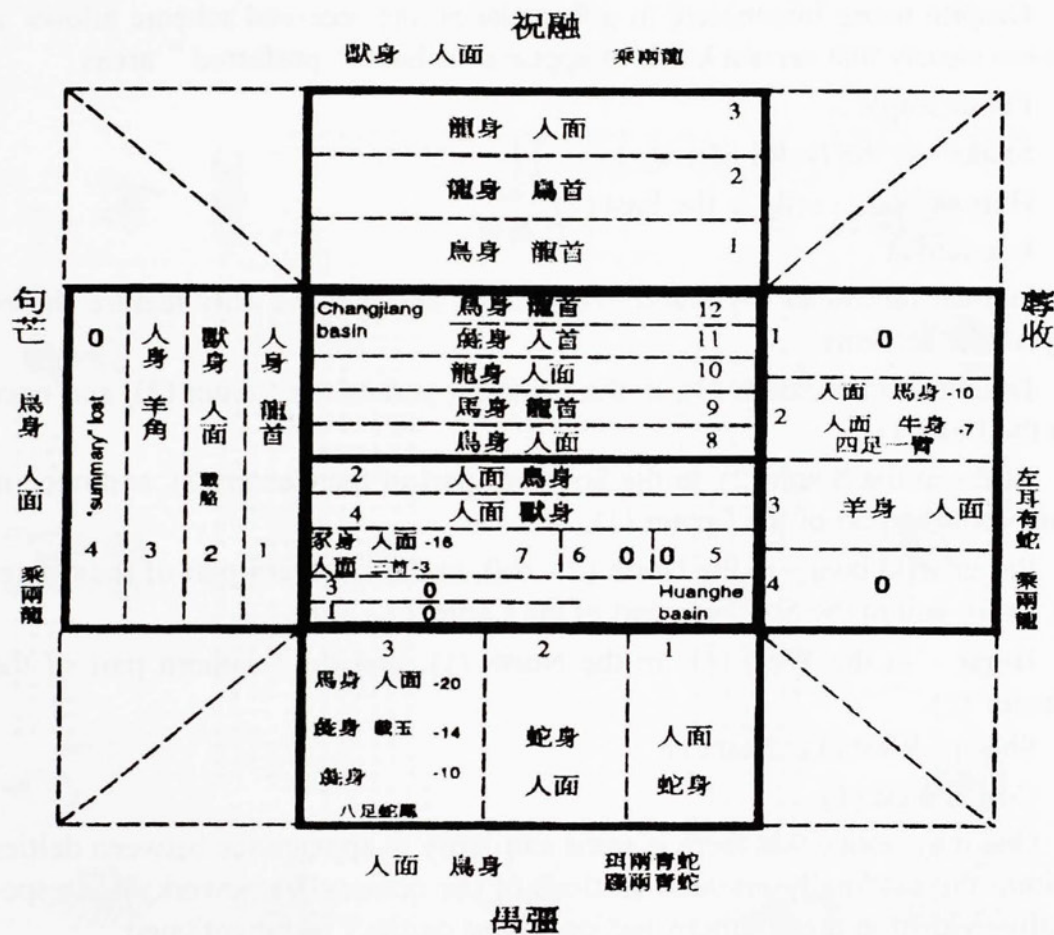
祝融

獸身 人面 乘兩龍

3
龍身 人面
2
龍身 鳥首
1
鳥身 龍首

句芒

鳥身 人面

乘兩龍

0
'summary' list
4

人身
羊角
3

獸身
人面
戴胎
2

人身
龍首
1

Changjiang basin
鳥身 龍首 12
彘身 人首 11
龍身 人面 10
馬身 龍首 9
鳥身 人面 8

2 人面 鳥身
4 人面 獸身
豕身 人面 -16
人面 三首 -3
3 0
1 0
7 | 6 | 0 | 0 | 5
Huanghe basin

蓐收

1 0
2 人面 馬身 -10
人面 牛身 -7
四足一臂
3 羊身 人面
4 0

左耳有蛇

乘兩龍

3
馬身 人面 -20
彘身 載玉 -14
彘身 -10
八足蛇尾

2
蛇身
人面

1
人面
蛇身

人面 鳥身 珥兩青蛇
踐兩青蛇

禺彊